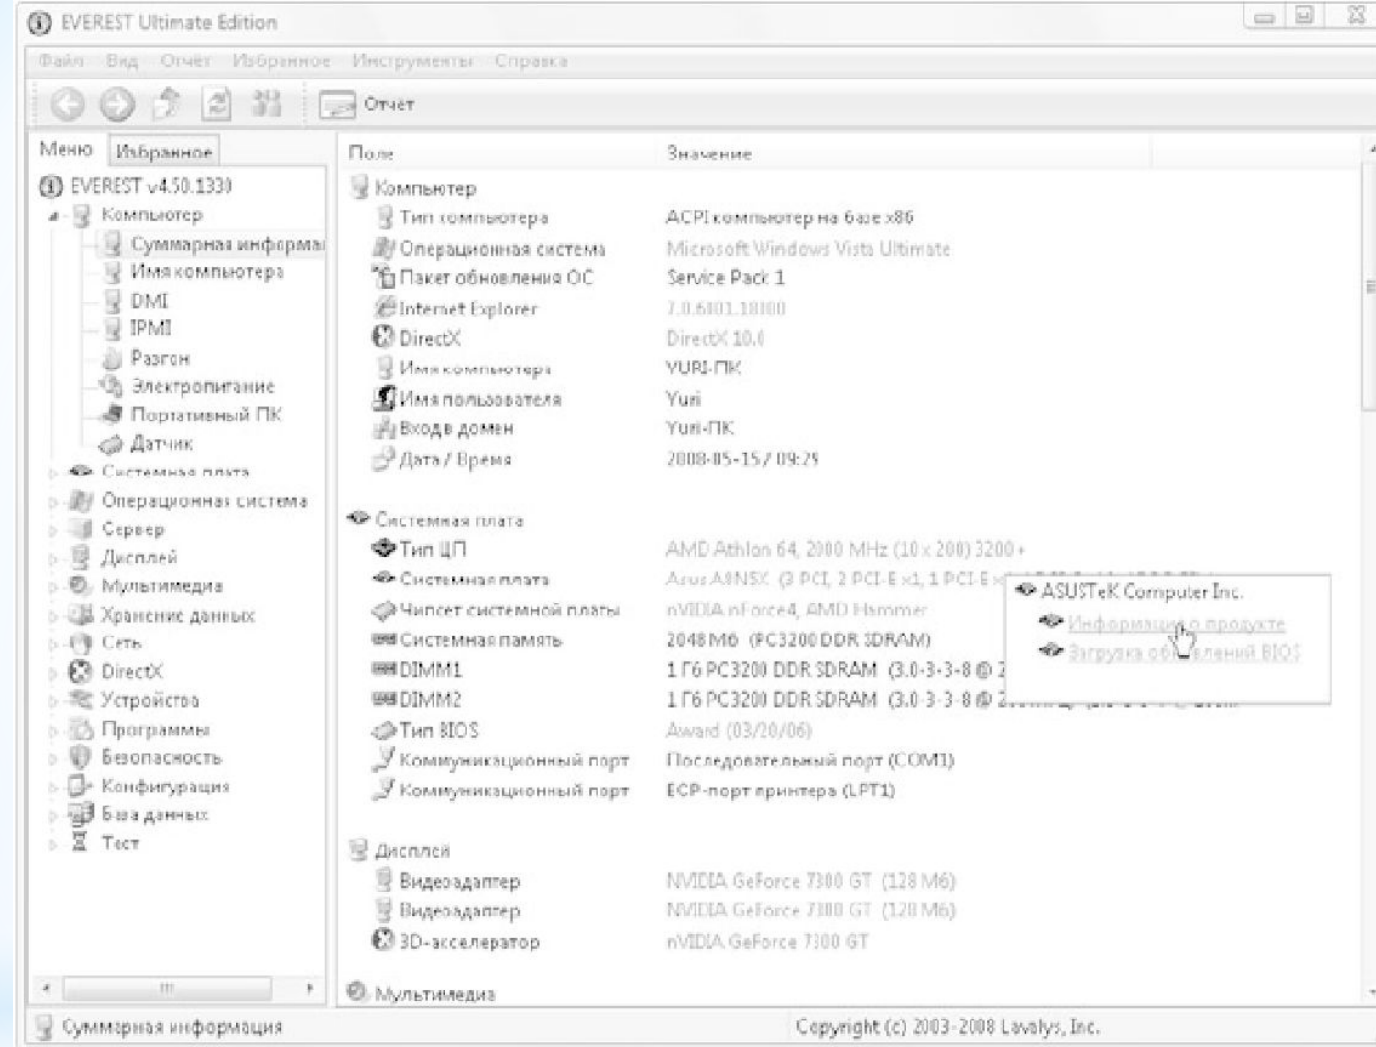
EVEREST Ultimate Edition

Файл Вид Отчет Избранное Инструменты Справка

Отчет

Меню Избранное

EVEREST v4.50.1330
Компьютер
Суммарная информа
Имя компьютера
DMI
IPMI
Разгон
Электропитание
Портативный ПК
Датчик
Системная плата
Операционная система
Сервер
Дисплей
Мультимедиа
Хранение данных
Сеть
DirectX
Устройства
Программы
Безопасность
Конфигурация
База данных
Тест

| Поле | Значение |
|---|---|
| Компьютер | |
| Тип компьютера | ACPI компьютер на базе x86 |
| Операционная система | Microsoft Windows Vista Ultimate |
| Пакет обновления ОС | Service Pack 1 |
| Internet Explorer | 7.0.6001.18000 |
| DirectX | DirectX 10.0 |
| Имя компьютера | YURI-ПК |
| Имя пользователя | Yuri |
| Вход в домен | Yuri-ПК |
| Дата / Время | 2008-05-15 / 09:25 |
| Системная плата | |
| Тип ЦП | AMD Athlon 64, 2000 MHz (10 x 200) 3200+ |
| Системная плата | Asus A8N5X (3 PCI, 2 PCI-E x1, 1 PCI-E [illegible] |
| Чипсет системной платы | nVIDIA nForce4, AMD Hammer |
| Системная память | 2048 Мб (PC3200 DDR SDRAM) |
| DIMM1 | 1 Гб PC3200 DDR SDRAM (3.0-3-3-8 @ 2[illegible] |
| DIMM2 | 1 Гб PC3200 DDR SDRAM (3.0-3-3-8 @ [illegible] |
| Тип BIOS | Award (03/20/06) |
| Коммуникационный порт | Последовательный порт (COM1) |
| Коммуникационный порт | ECP-порт принтера (LPT1) |
| Дисплей | |
| Видеоадаптер | NVIDIA GeForce 7300 GT (128 Мб) |
| Видеоадаптер | NVIDIA GeForce 7300 GT (128 Мб) |
| 3D-акселератор | nVIDIA GeForce 7300 GT |
| Мультимедиа | |

ASUSTeK Computer Inc.
Информация о продукте
Загрузка обновлений BIOS

Суммарная информация
Copyright (c) 2003-2008 Lavalys, Inc.